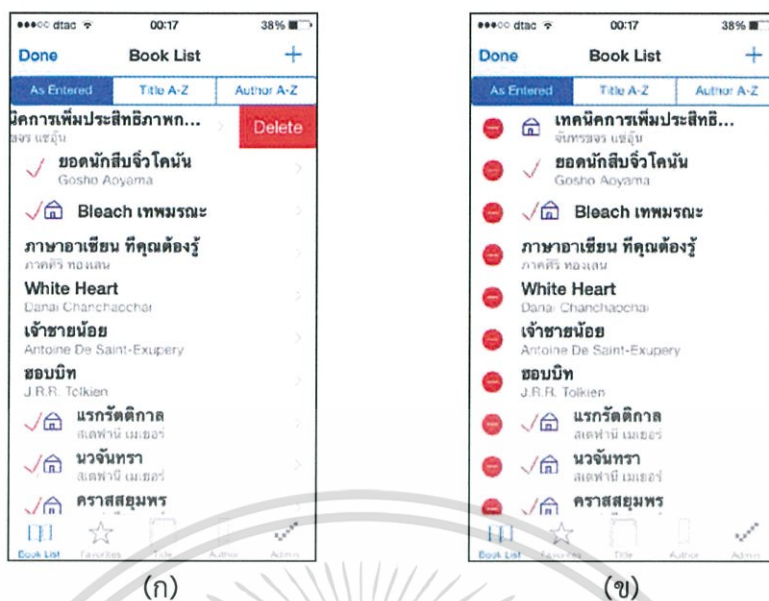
●●●○○ dtac 00:17 38%

Done Book List +

As Entered | Title A-Z | Author A-Z

นิคการเพิ่มประสิทธิภาพก... Delete
ขจร แซ่อุ้น

ยอดนักสืบจิ๋วโคนัน
Gosho Aoyama

Bleach เทพมรณะ

ภาษาอาเซียน ที่คุณต้องรู้
ภาคภูมิ ทองเสน

White Heart
Danai Chanchaochai

เจ้าชายน้อย
Antoine De Saint-Exupery

ฮอบบิท
J.R.R. Tolkien

แรกรัตติกาล
สเตฟานี เมเยอร์

นวจันทรา
สเตฟานี เมเยอร์

คราสสยุมพร

Book List Favorites Title Author Admin

(ก)

●●●○○ dtac 00:17 38%

Done Book List +

As Entered | Title A-Z | Author A-Z

เทคนิคการเพิ่มประสิทธิ...
จันทรขจร แซ่อุ้น

ยอดนักสืบจิ๋วโคนัน
Gosho Aoyama

Bleach เทพมรณะ

ภาษาอาเซียน ที่คุณต้องรู้
ภาคภูมิ ทองเสน

White Heart
Danai Chanchaochai

เจ้าชายน้อย
Antoine De Saint-Exupery

ฮอบบิท
J.R.R. Tolkien

แรกรัตติกาล
สเตฟานี เมเยอร์

นวจันทรา
สเตฟานี เมเยอร์

คราสสยุมพร

Book List Favorites Title Author Admin

(ข)